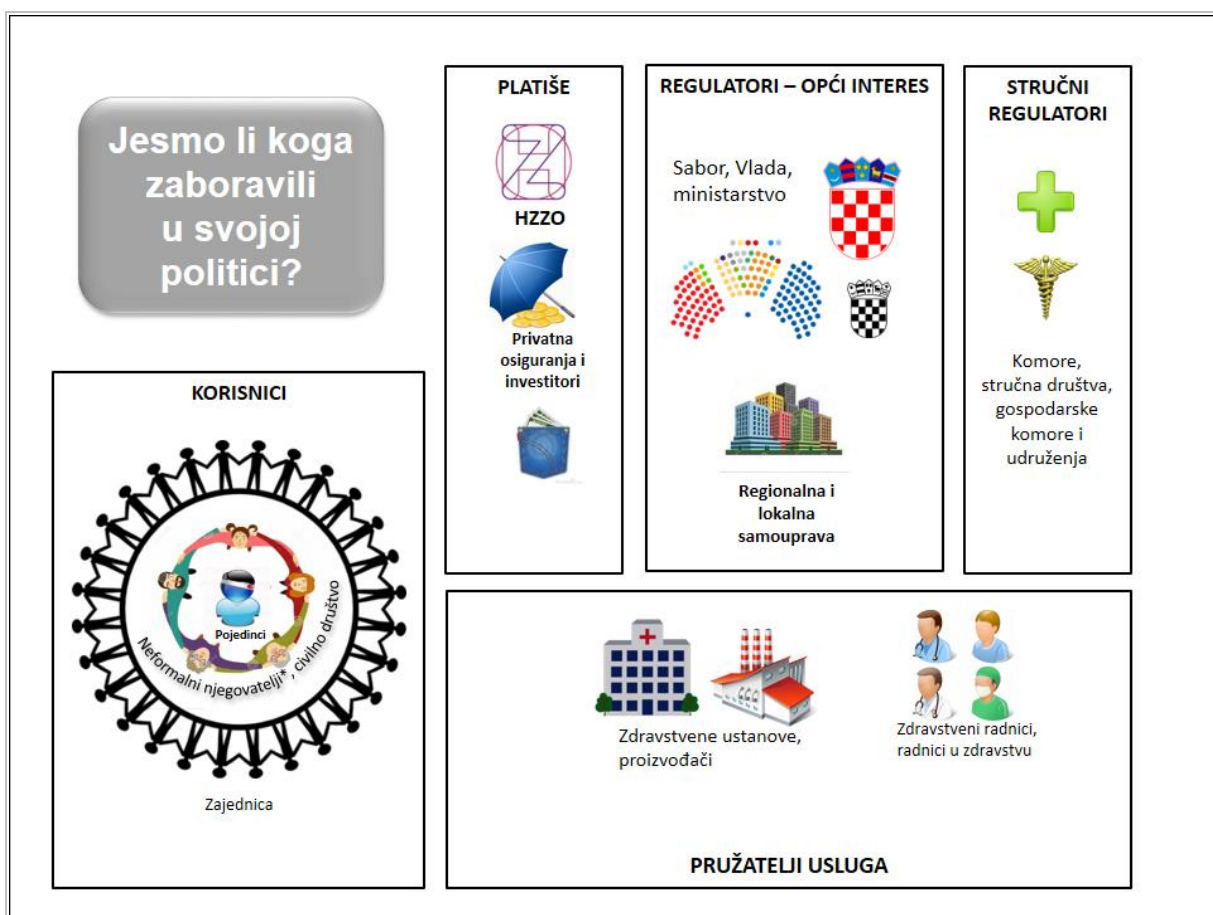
Jesmo li koga zaboravili u svojoj politici?

PLATIŠE

HZZO

Privatna osiguranja i investitori

REGULATORI – OPĆI INTERES

Sabor, Vlada, ministarstvo

Regionalna i lokalna samouprava

STRUČNI REGULATORI

Komore, stručna društva, gospodarske komore i udruženja

KORISNICI

Pojedinci

Neformalni njegovatelji*, civilno društvo

Zajednica

Zdravstvene ustanove, proizvođači

Zdravstveni radnici, radnici u zdravstvu

PRUŽATELJI USLUGA